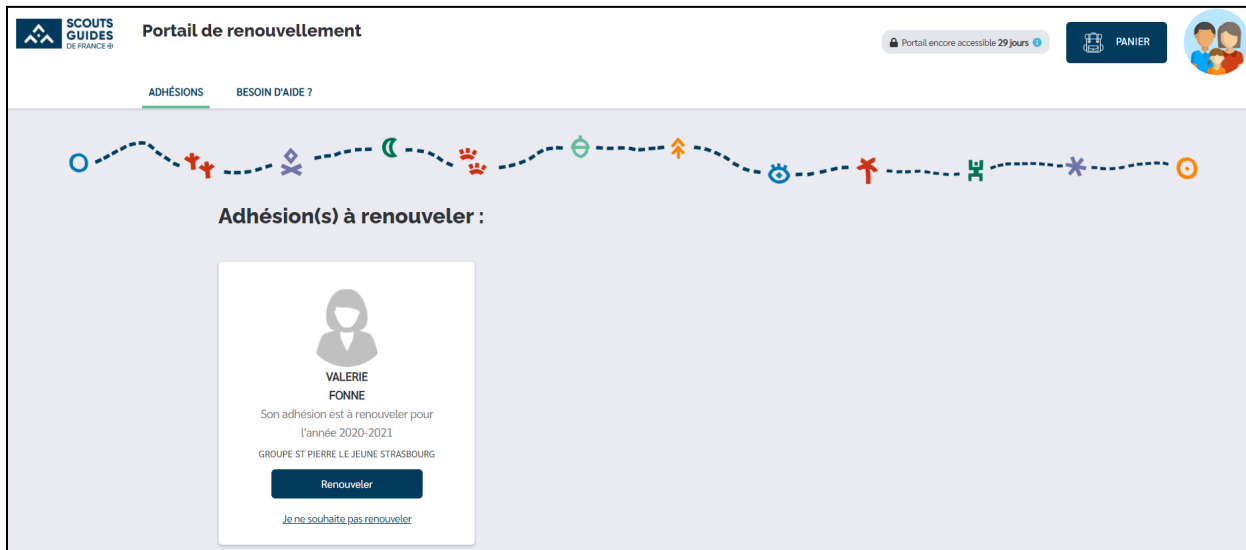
SCOUTS GUIDES DE FRANCE

Portail de renouvellement

Portail encore accessible 29 jours

PANIER

ADHÉSIONS

BESOIN D'AIDE ?

Adhésion(s) à renouveler :

VALERIE
FONNE
Son adhésion est à renouveler pour l'année 2020-2021
GROUPE ST PIERRE LE JEUNE STRASBOURG

Renouveler

Je ne souhaite pas renouveler